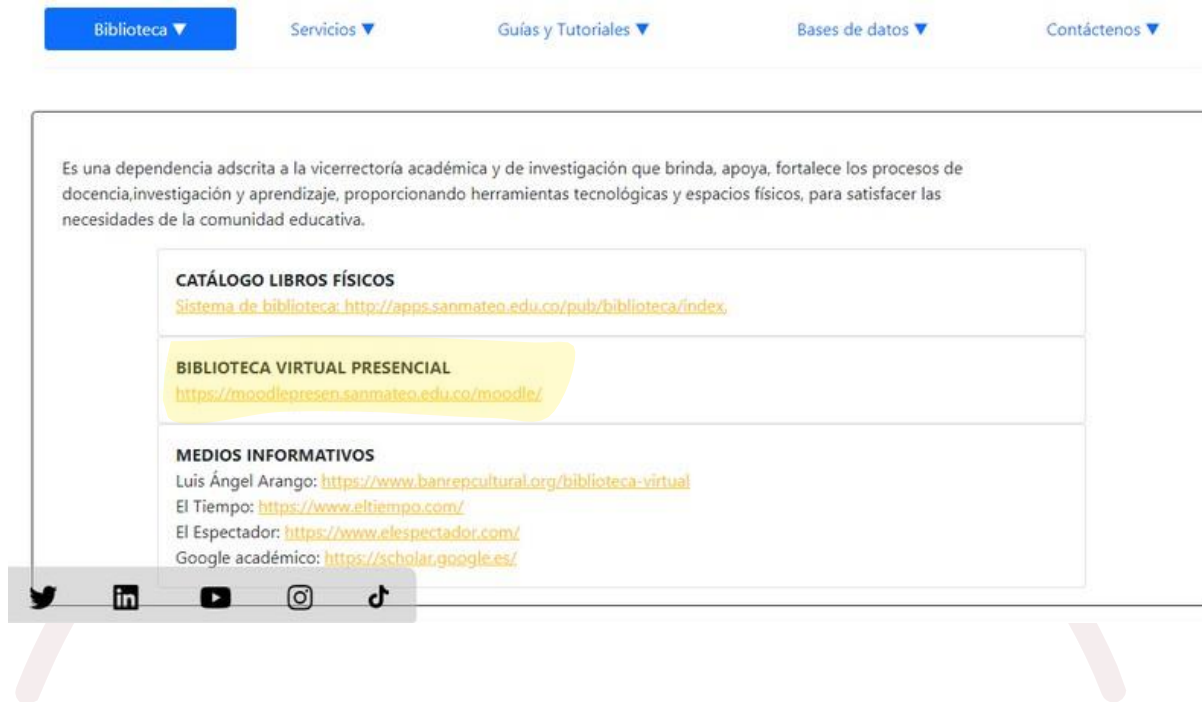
Biblioteca ▼ Servicios ▼ Guías y Tutoriales ▼ Bases de datos ▼ Contáctenos ▼

Es una dependencia adscrita a la vicerrectoría académica y de investigación que brinda, apoya, fortalece los procesos de docencia,investigación y aprendizaje, proporcionando herramientas tecnológicas y espacios físicos, para satisfacer las necesidades de la comunidad educativa.

CATÁLOGO LIBROS FÍSICOS
Sistema de biblioteca: http://apps.sanmateo.edu.co/pub/biblioteca/index.

BIBLIOTECA VIRTUAL PRESENCIAL
https://moodlepresen.sanmateo.edu.co/moodle/

MEDIOS INFORMATIVOS
Luis Ángel Arango: https://www.banrepcultural.org/biblioteca-virtual
El Tiempo: https://www.eltiempo.com/
El Espectador: https://www.elespectador.com/
Google académico: https://scholar.google.es/